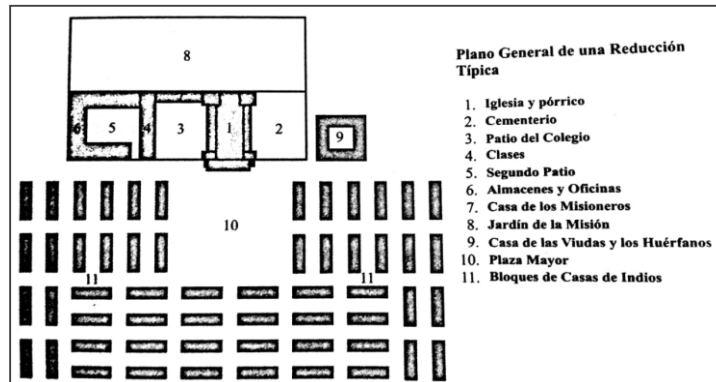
8

6 5 4 3 1 2 9

10

11 11

Plano General de una Reducción Típica

1. Iglesia y pórrico
2. Cementerio
3. Patio del Colegio
4. Clases
5. Segundo Patio
6. Almacenes y Oficinas
7. Casa de los Misioneros
8. Jardín de la Misión
9. Casa de las Viudas y los Huérfanos
10. Plaza Mayor
11. Bloques de Casas de Indios